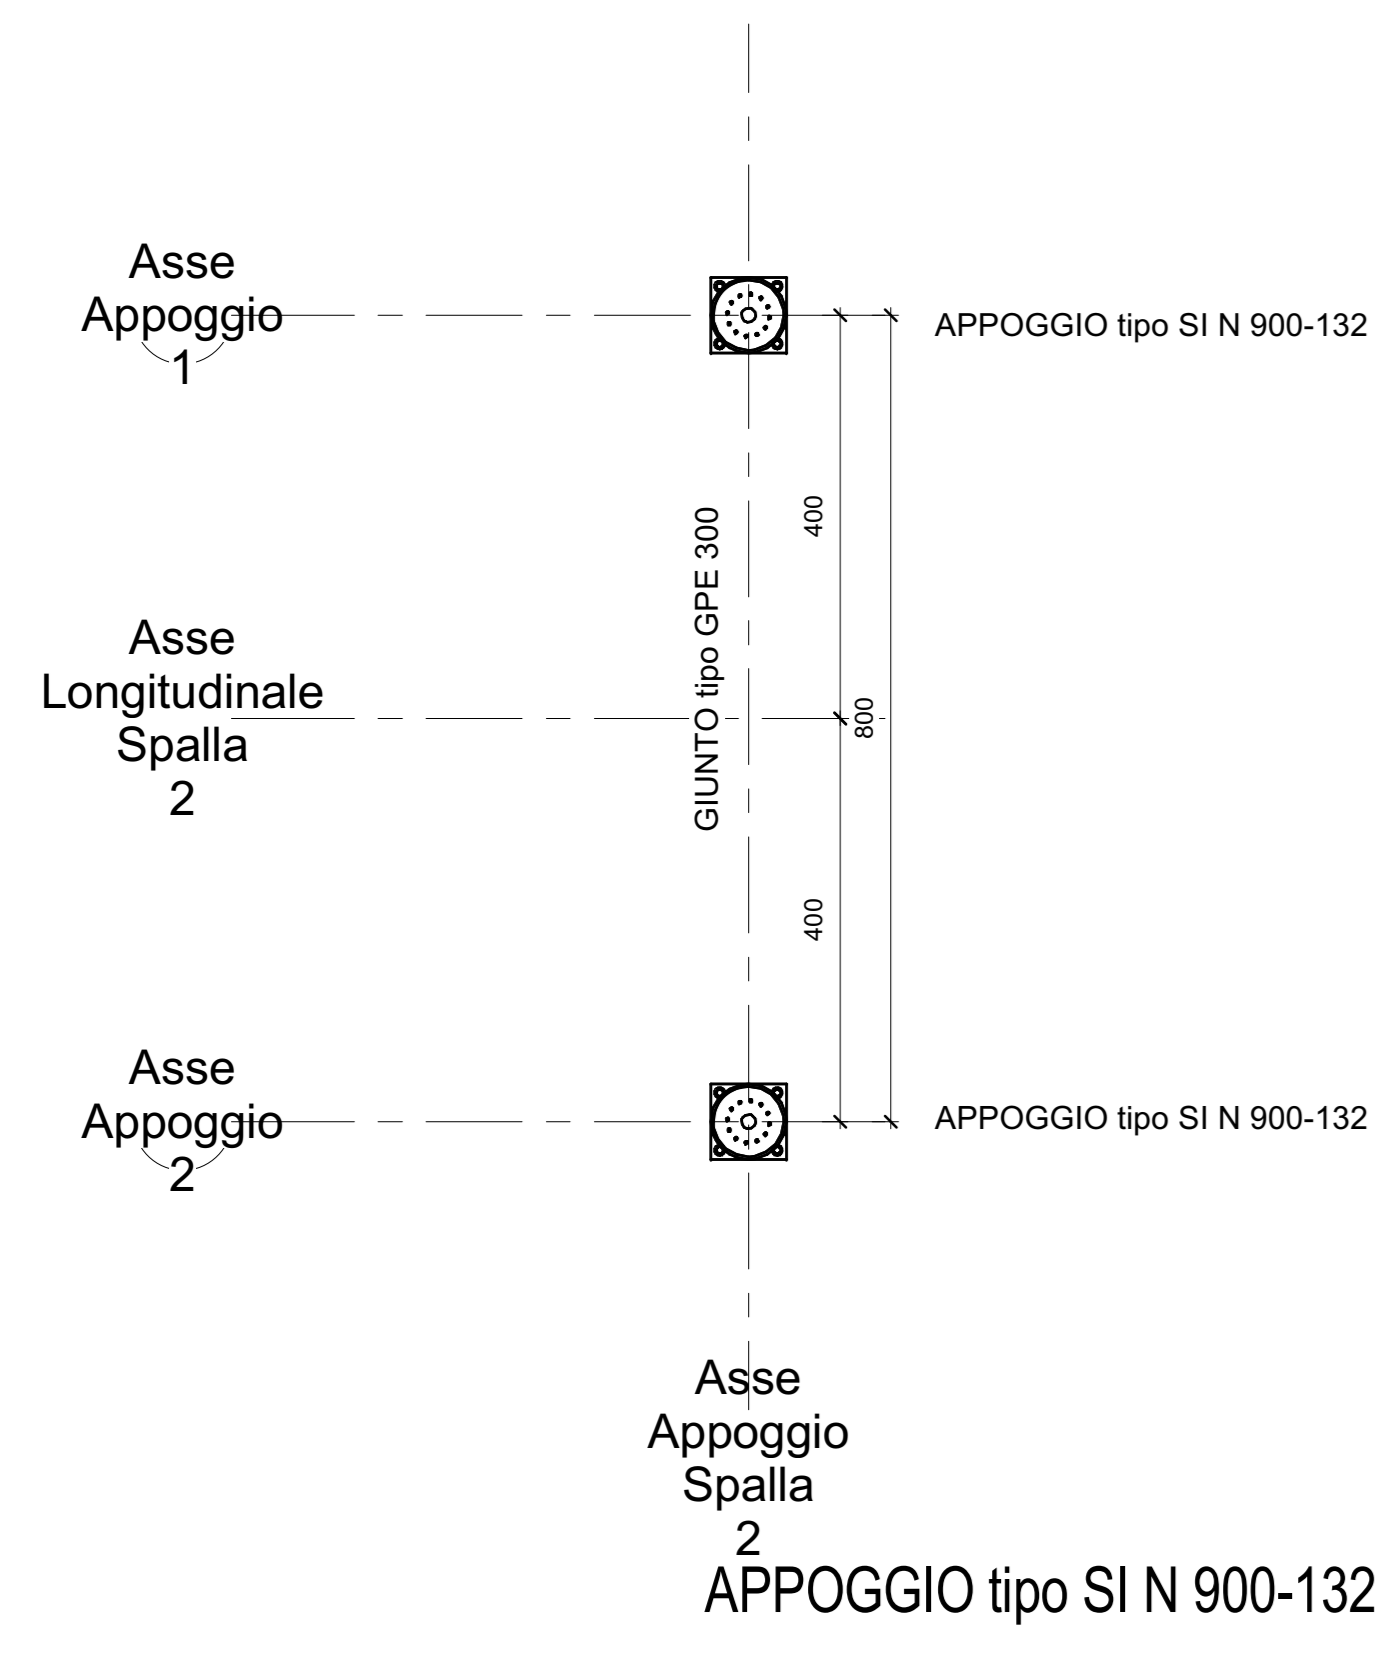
Asse
Appoggio
1

APPOGGIO tipo SI N 900-132

400

GIUNTO tipo GPE 300

Asse
Longitudinale
Spalla
2

800

400

Asse
Appoggio
2

APPOGGIO tipo SI N 900-132

Asse
Appoggio
Spalla
2

APPOGGIO tipo SI N 900-132